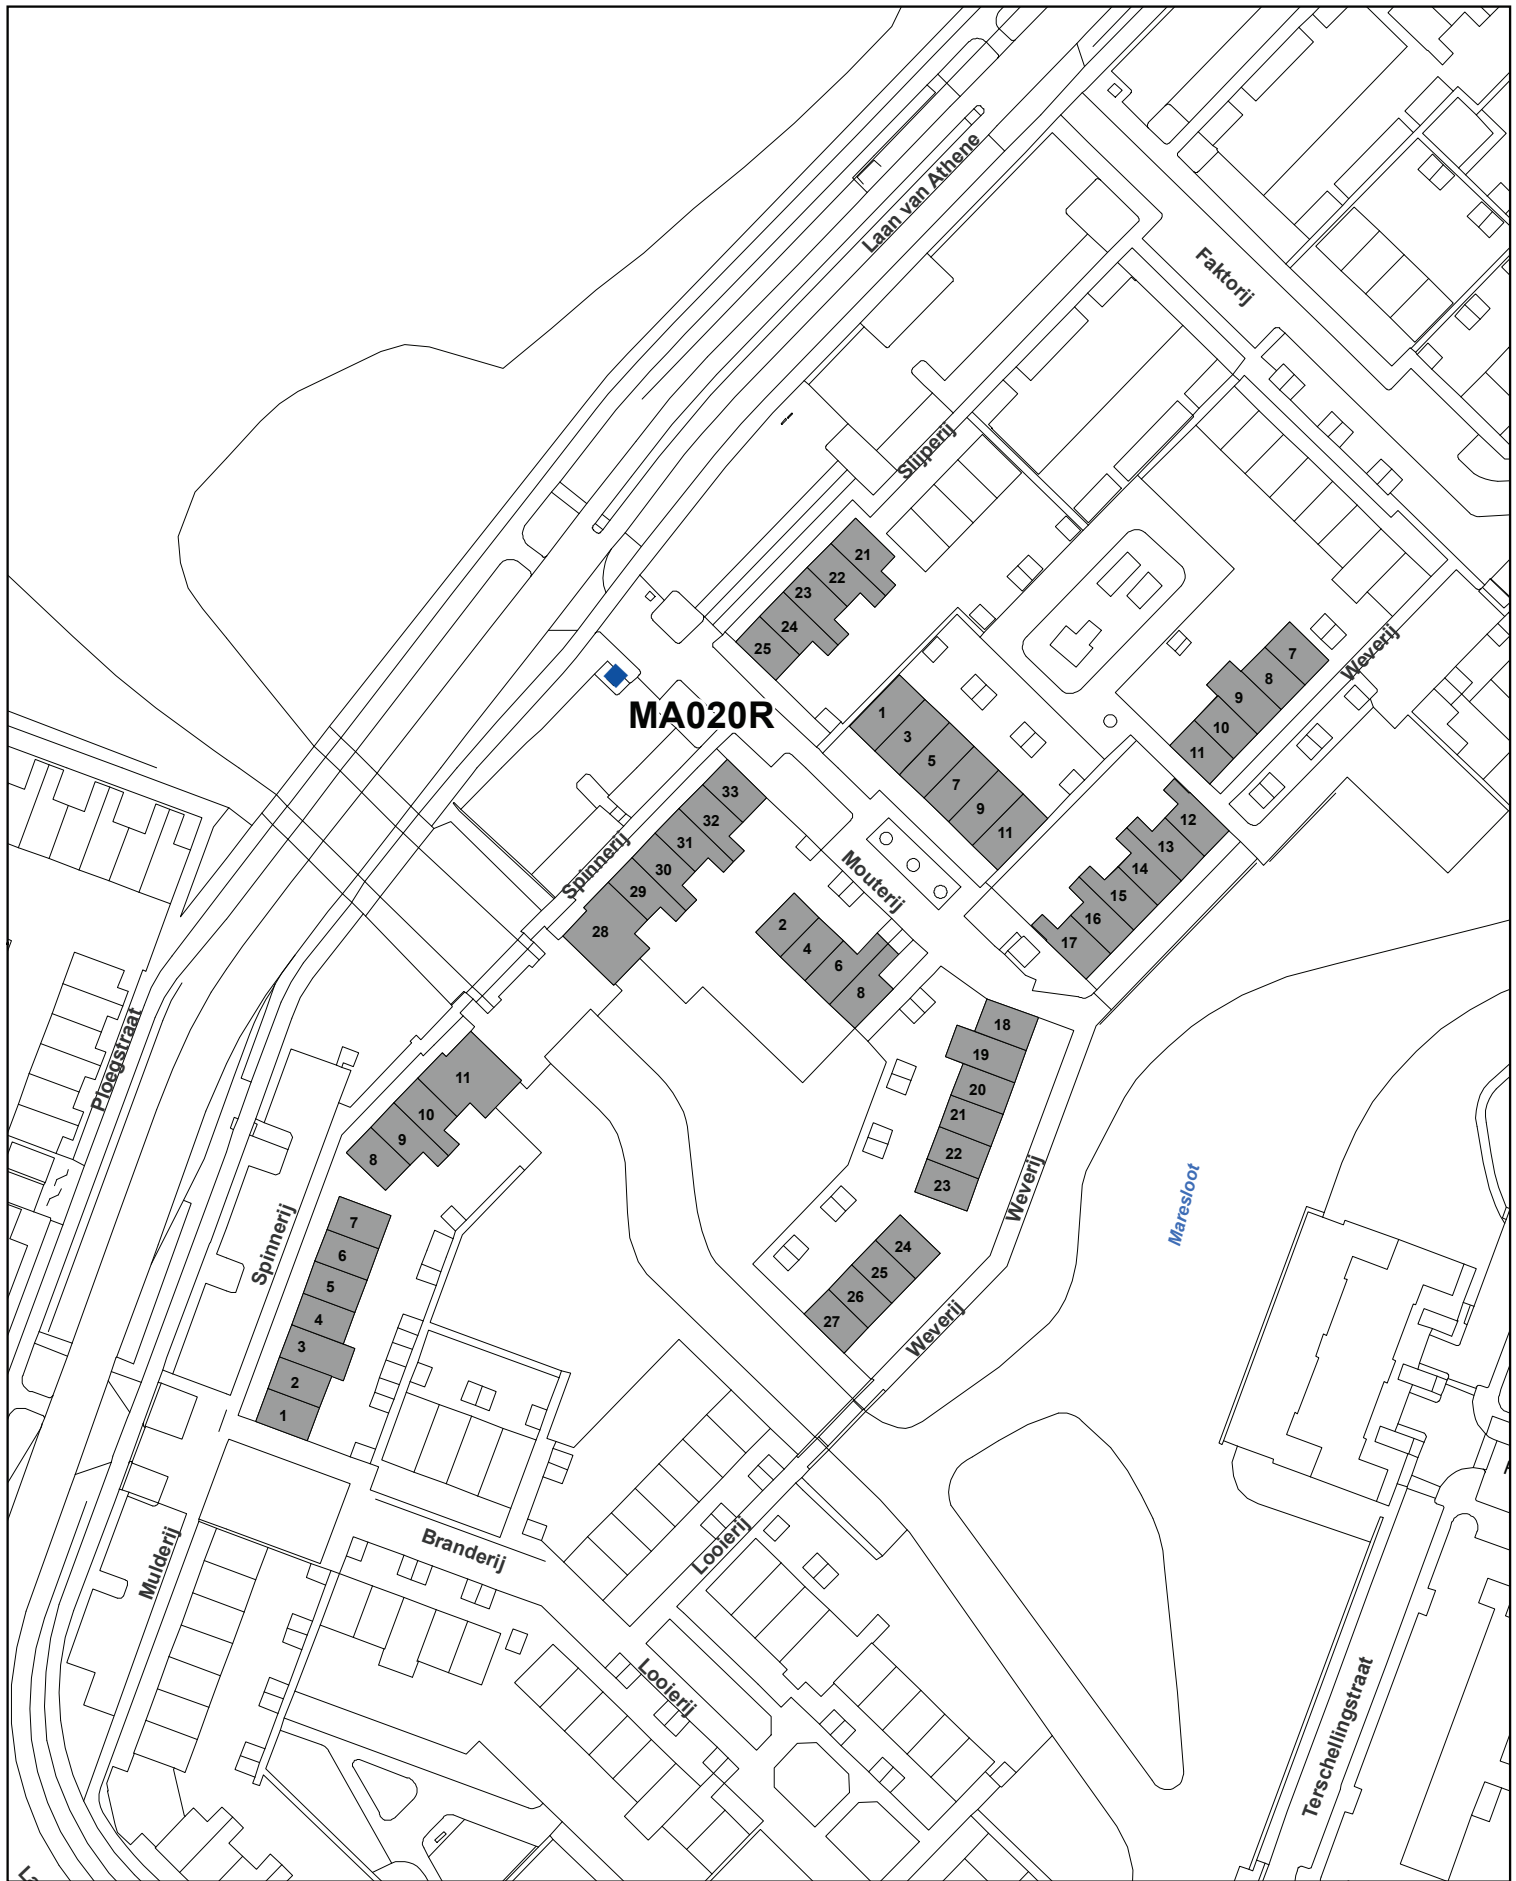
Laan van Athene

Faktorij

Slijperij

21
22
23
24
25

MA020R

1
3
5
7
9
11

7
8
9
10
11

Weverij

33
32
31
30
29
28

Spinnerij

Mouterij

2
4
6
8

12
13
14
15
16
17

18
19
20
21
22
23

11
10
9
8

Ploegstraat

7
6
5
4
3
2
1

Spinnerij

Weverij

24
25
26
27

Weverij

Maresloot

Branderij

Mulderij

Looierij

Looierij

Terschellingstraat